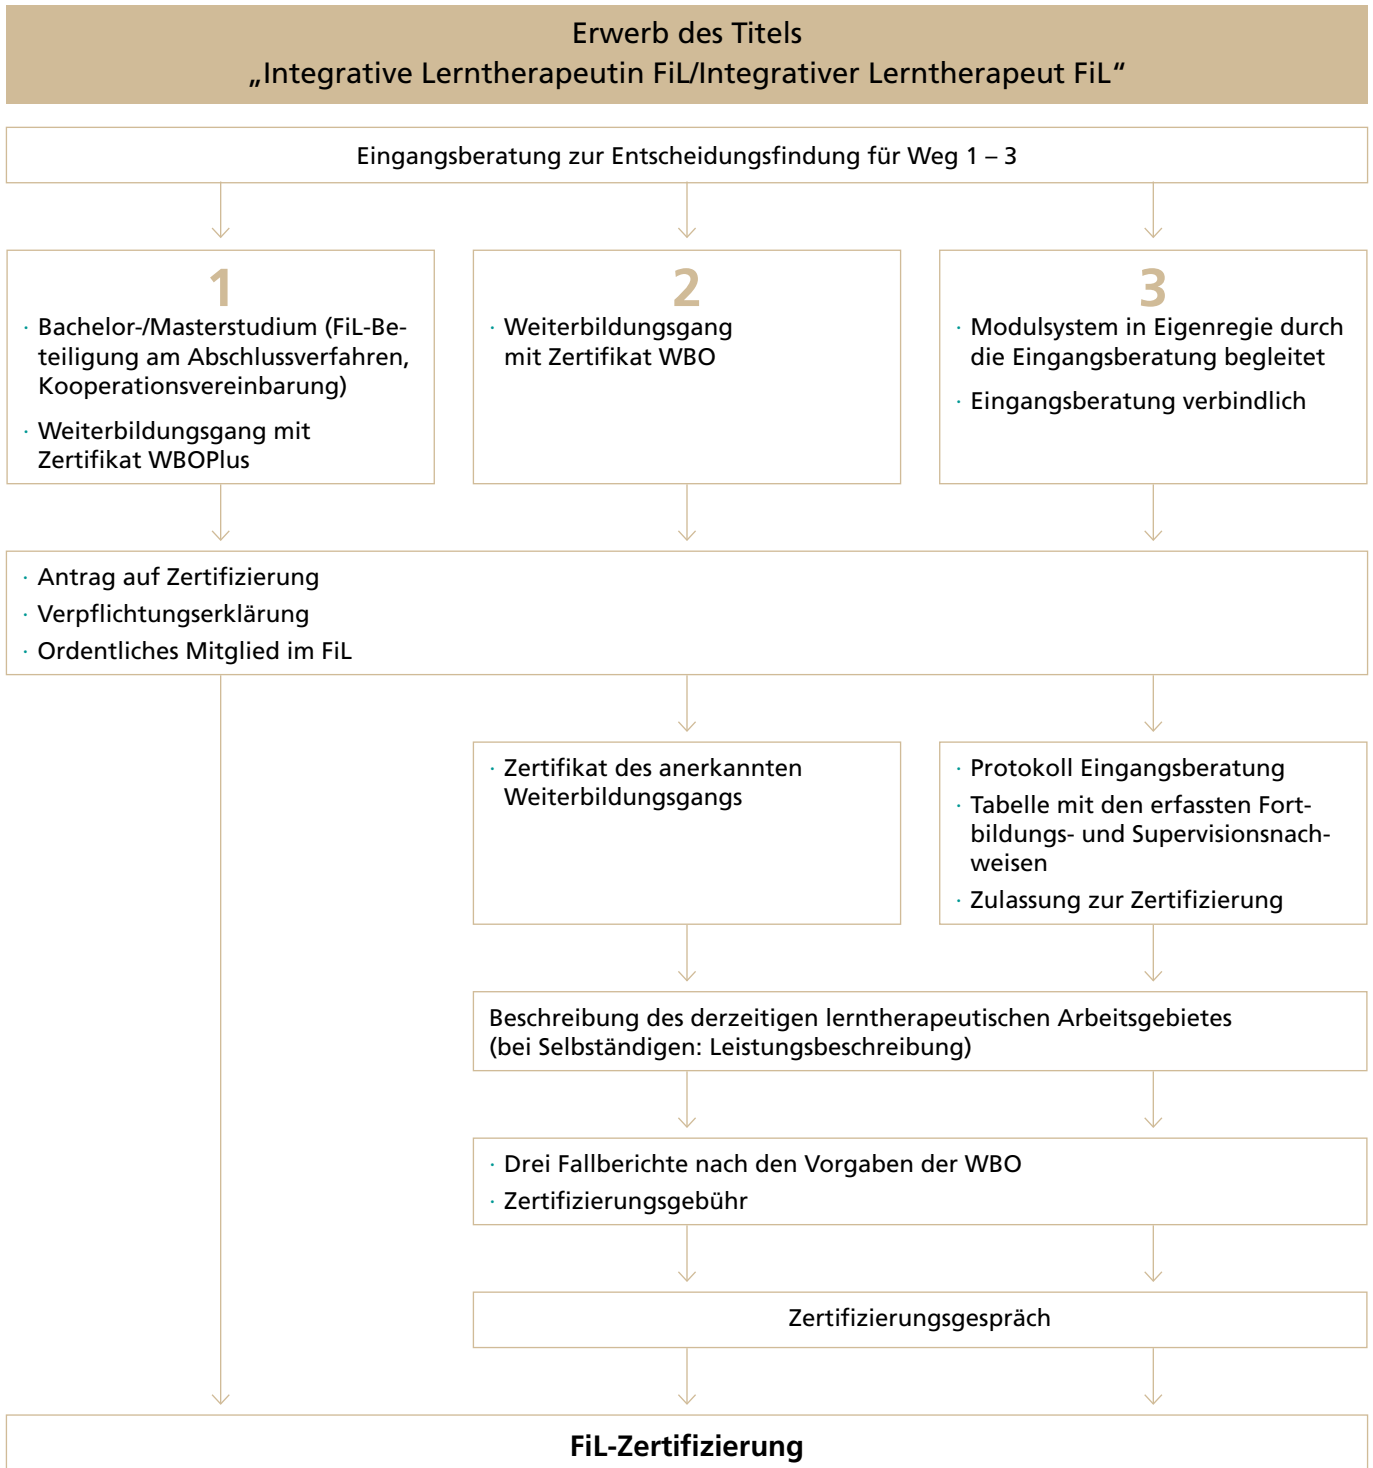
Erwerb des Titels
„Integrative Lerntherapeutin FiL/Integrativer Lerntherapeut FiL“

Eingangsberatung zur Entscheidungsfindung für Weg 1 – 3

1
· Bachelor-/Masterstudium (FiL-Beteiligung am Abschlussverfahren, Kooperationsvereinbarung)
· Weiterbildungsgang mit Zertifikat WBOPlus

2
· Weiterbildungsgang mit Zertifikat WBO

3
· Modulsystem in Eigenregie durch die Eingangsberatung begleitet
· Eingangsberatung verbindlich

· Antrag auf Zertifizierung
· Verpflichtungserklärung
· Ordentliches Mitglied im FiL

· Zertifikat des anerkannten Weiterbildungsgangs

· Protokoll Eingangsberatung
· Tabelle mit den erfassten Fortbildungs- und Supervisionsnachweisen
· Zulassung zur Zertifizierung

Beschreibung des derzeitigen lerntherapeutischen Arbeitsgebietes (bei Selbständigen: Leistungsbeschreibung)

· Drei Fallberichte nach den Vorgaben der WBO
· Zertifizierungsgebühr

Zertifizierungsgespräch

FiL-Zertifizierung